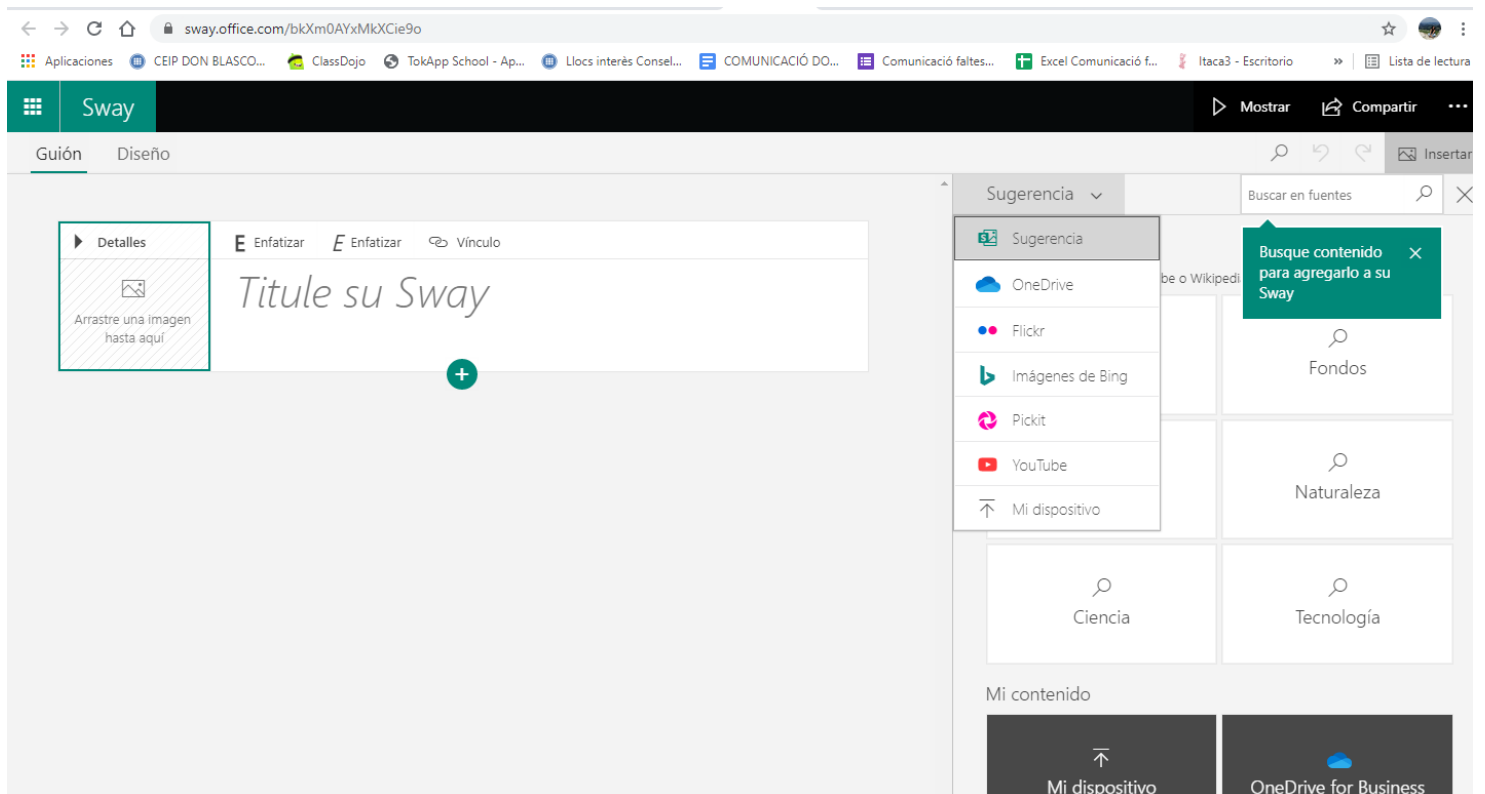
sway.office.com/bkXm0AYxMkXCie9o

Aplicaciones CEIP DON BLASCO... ClassDojo TokApp School - Ap... Llocs interès Consel... COMUNICACIÓ DO... Comunicació faltes... Excel Comunicació f... Itaca3 - Escritorio » Lista de lectura

Sway

Mostrar Compartir ···

Guión Diseño

Insertar

Detalles

Arrastre una imagen hasta aquí

E Enfatizar E Enfatizar Vínculo

Titule su Sway

Sugerencia

Buscar en fuentes

Sugerencia
OneDrive
Flickr
Imágenes de Bing
Pickit
YouTube
Mi dispositivo

Busque contenido para agregarlo a su Sway

be o Wikipedi

Fondos

Naturaleza

Ciencia

Tecnología

Mi contenido

Mi dispositivo

OneDrive for Business